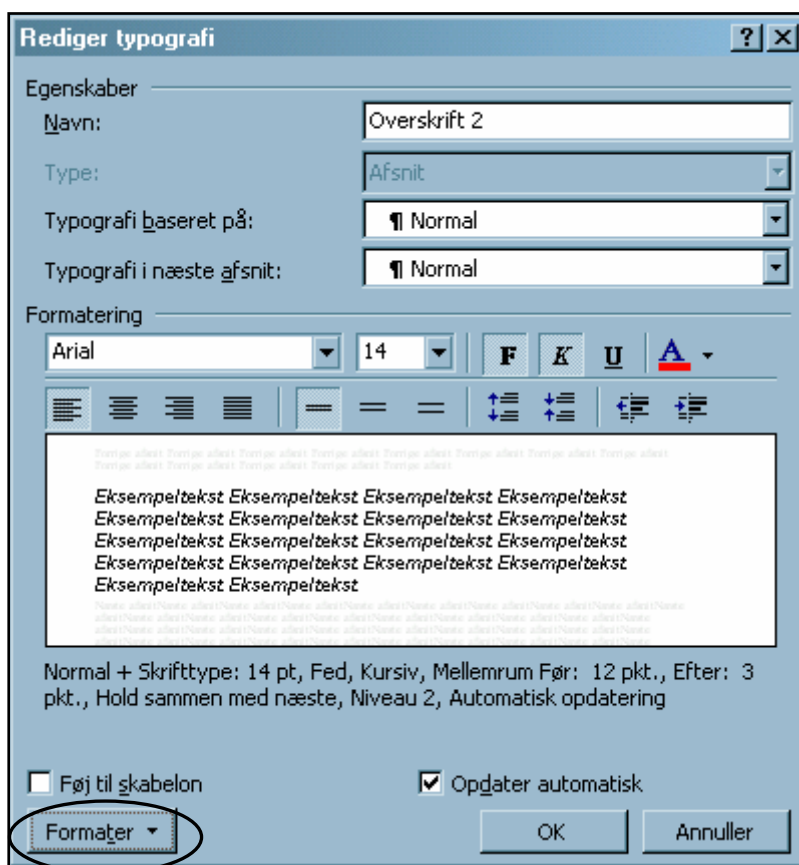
Rediger typografi

?

Egenskaber

Navn:

Overskrift 2

Type:

Afsnit

Typografi baseret på:

¶ Normal

Typografi i næste afsnit:

¶ Normal

Formatering

Arial

14

F

K

U

A

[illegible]

Eksempeltekst Eksempeltekst Eksempeltekst Eksempeltekst Eksempeltekst Eksempeltekst Eksempeltekst Eksempeltekst Eksempeltekst Eksempeltekst Eksempeltekst Eksempeltekst Eksempeltekst Eksempeltekst Eksempeltekst Eksempeltekst Eksempeltekst Eksempeltekst

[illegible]

Normal + Skrifttype: 14 pt, Fed, Kursiv, Mellemrum Før: 12 pkt., Efter: 3 pkt., Hold sammen med næste, Niveau 2, Automatisk opdatering

Føj til skabelon

Opdater automatisk

Formater

OK

Annuller